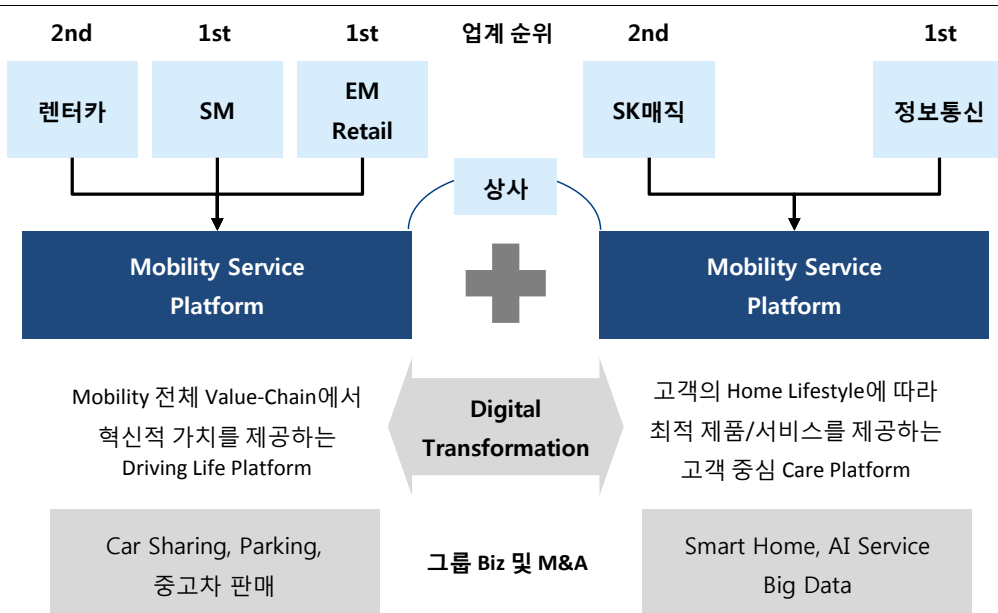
2nd 1st 1st 업계 순위 2nd 1st

렌터카

SM

EM Retail

SK매직

정보통신

상사

Mobility Service Platform

Mobility Service Platform

Mobility 전체 Value-Chain에서 혁신적 가치를 제공하는 Driving Life Platform

Digital Transformation

고객의 Home Lifestyle에 따라 최적 제품/서비스를 제공하는 고객 중심 Care Platform

Car Sharing, Parking, 중고차 판매

그룹 Biz 및 M&A

Smart Home, AI Service Big Data